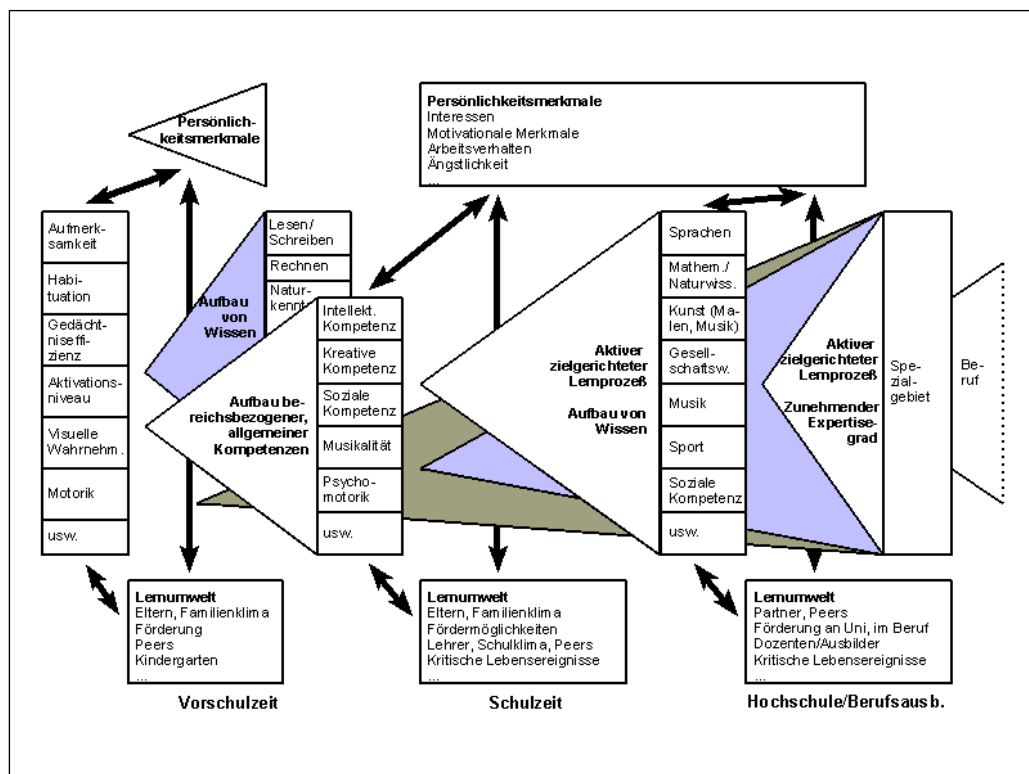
Persönlichkeitsmerkmale

Persönlichkeitsmerkmale
Interessen
Motivationale Merkmale
Arbeitsverhalten
Ängstlichkeit
...

Aufmerksamkeit

Habituation

Gedächtniseffizienz

Aktivationsniveau

Visuelle Wahrnehm.

Motorik

usw.

Aufbau von Wissen

Lesen/ Schreiben

Rechnen

Naturkennt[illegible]

Intellekt. Kompetenz

Kreative Kompetenz

Soziale Kompetenz

Musikalität

Psychomotorik

usw.

Aufbau bereichsbezogener, allgemeiner Kompetenzen

Aktiver zielgerichteter Lernprozeß

Aufbau von Wissen

Sprachen

Mathem./ Naturwiss.

Kunst (Malen, Musik)

Gesellschaftsw.

Musik

Sport

Soziale Kompetenz

usw.

Aktiver zielgerichteter Lernprozeß

Zunehmender Expertisegrad

Spezialgebiet

Beruf

Lernumwelt
Eltern, Familienklima
Förderung
Peers
Kindergarten
...

Lernumwelt
Eltern, Familienklima
Fördermöglichkeiten
Lehrer, Schulklima, Peers
Kritische Lebensereignisse
...

Lernumwelt
Partner, Peers
Förderung an Uni, im Beruf
Dozenten/Ausbilder
Kritische Lebensereignisse
...

Vorschulzeit

Schulzeit

Hochschule/Berufsausb.